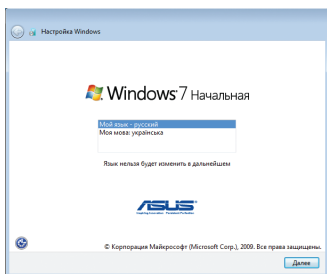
Настройка Windows

Windows 7 Начальная

Мой язык - русский
Моя мова: українська

Язык нельзя будет изменить в дальнейшем

ASUS
Inspiring Innovation · Persistent Perfection

© Корпорация Майкрософт (Microsoft Corp.), 2009. Все права защищены.

Далее